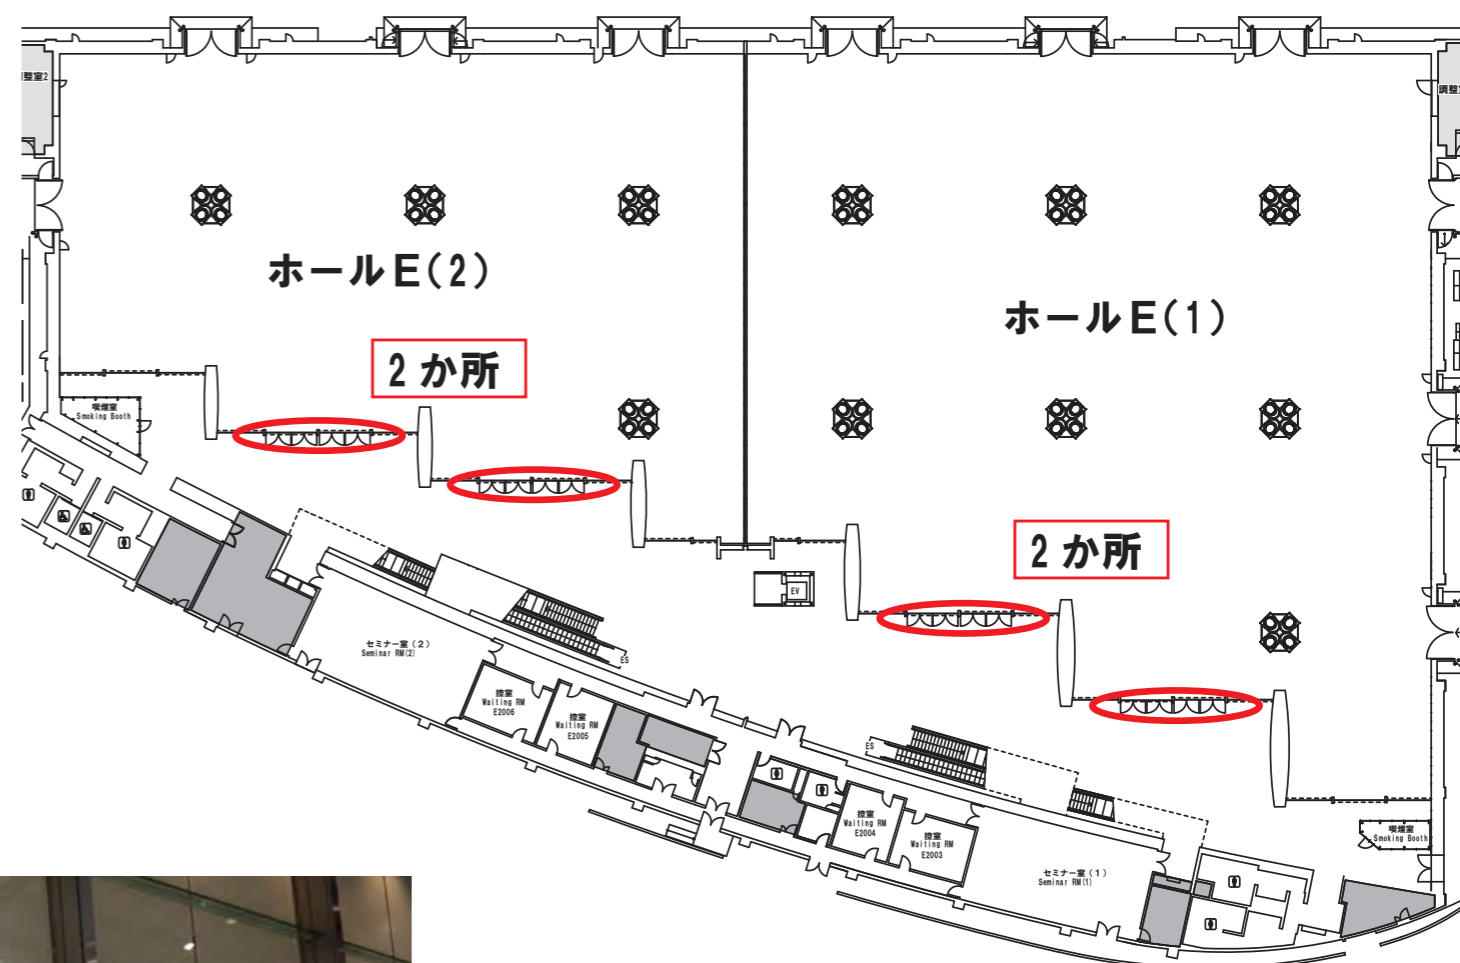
調整室2

調整

ホールE(2)

ホールE(1)

2か所

2か所

喫煙室
Smoking Booth

EV

ES

セミナー室(2)
Seminar RM(2)

控室
Waiting RM
E2006

控室
Waiting RM
E2005

ES

控室
Waiting RM
E2004

控室
Waiting RM
E2003

セミナー室(1)
Seminar RM(1)

喫煙室
Smoking Booth